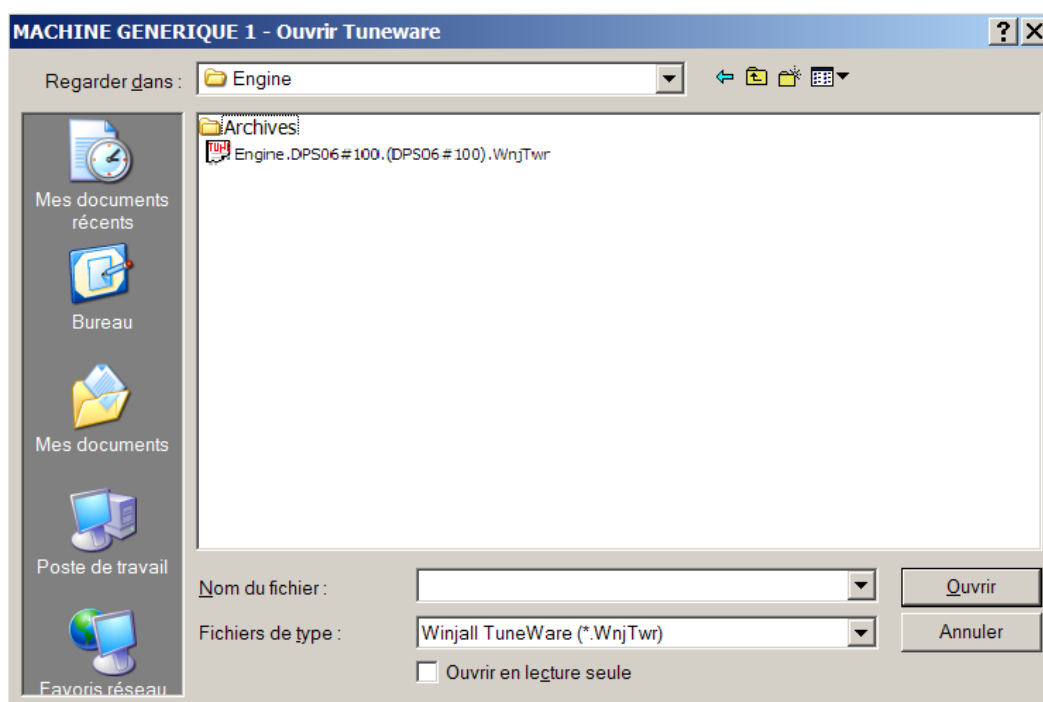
MACHINE GENERIQUE 1 - Ouvrir Tuneware

?

Regarder dans : Engine

Mes documents récents

Bureau

Mes documents

Poste de travail

Favoris réseau

Archives

Engine.DPS06#100.(DPS06#100).WnjTwr

Nom du fichier :

Fichiers de type : Winjall TuneWare (*.WnjTwr)

Ouvrir en lecture seule

Ouvrir

Annuler